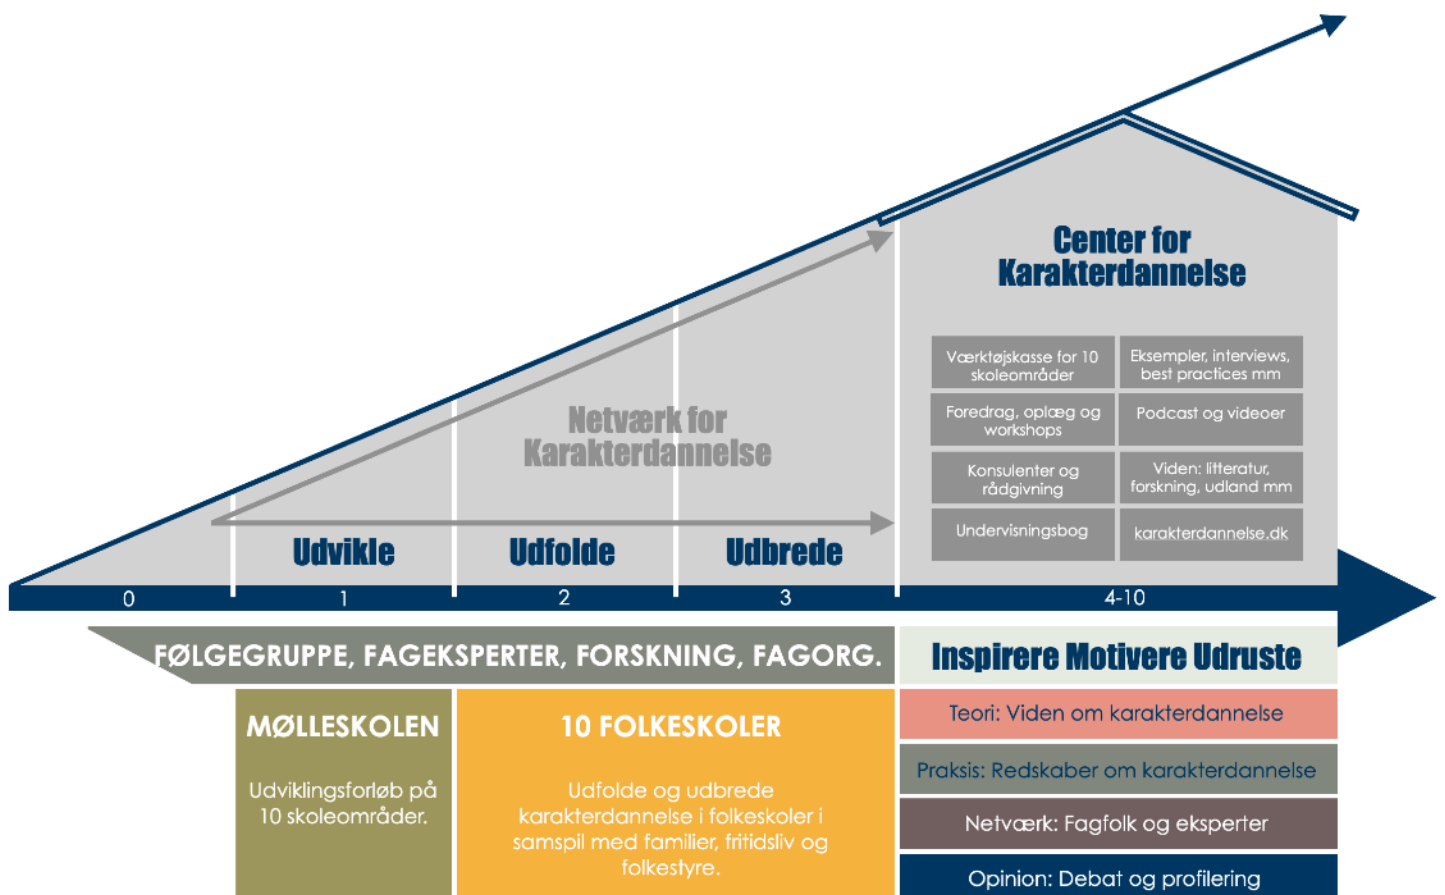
Center for Karakterdannelse

| Værktøjskasse for 10 skoleområder | Eksempler, interviews, best practices mm |
|---|---|
| Foredrag, oplæg og workshops | Podcast og videoer |
| Konsulenter og rådgivning | Viden: litteratur, forskning, udland mm |
| Undervisningsbog | karakterdannelse.dk |

Netværk for Karakterdannelse

Udvikle

Udfolde

Udbrede

0

1

2

3

4-10

FØLGEGRUPPE, FAGEKSPERTER, FORSKNING, FAGORG.

Inspirere Motivere Udruste

MØLLESKOLEN

Udviklingsforløb på 10 skoleområder.

10 FOLKESKOLER

Udfolde og udbrede karakterdannelse i folkeskoler i samspil med familier, fritidsliv og folkestyre.

Teori: Viden om karakterdannelse

Praksis: Redskaber om karakterdannelse

Netværk: Fagfolk og eksperter

Opinion: Debat og profilering